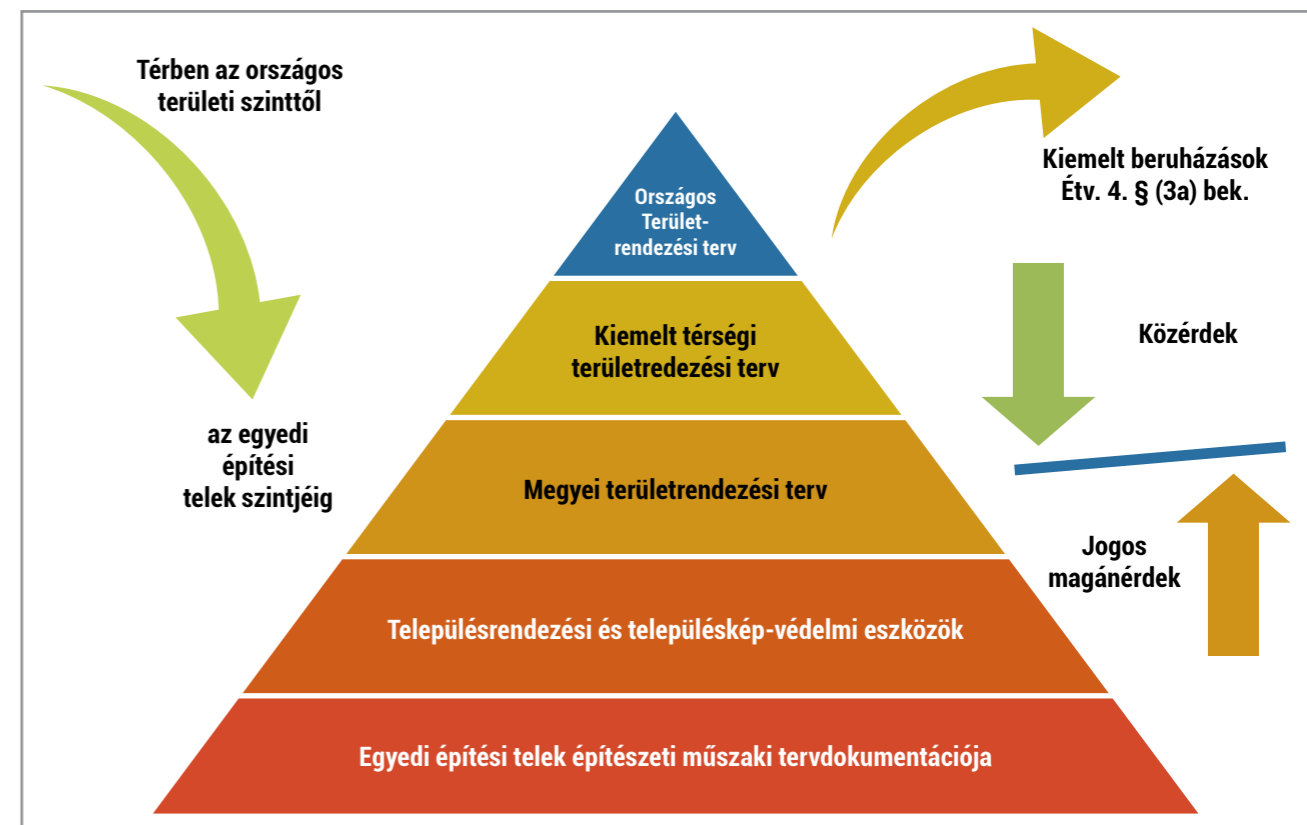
Térben az országos területi szinttől

az egyedi építési telek szintjéig

Országos Terület-rendezési terv

Kiemelt térségi területredezési terv

Megyei területrendezési terv

Településrendezési és településkép-védelmi eszközök

Egyedi építési telek építészeti műszaki tervdokumentációja

Kiemelt beruházások Étv. 4. § (3a) bek.

Közérdek

Jogos magánérdek